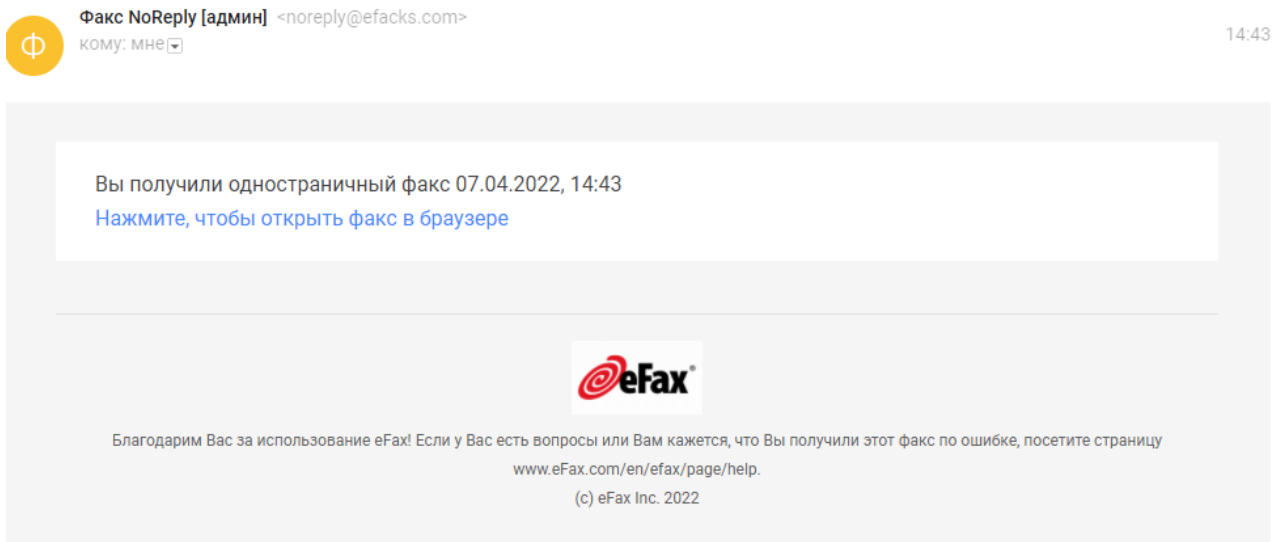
Ф
Факс NoReply [админ] <noreply@efacks.com>
кому: мне
14:43

Вы получили одностраничный факс 07.04.2022, 14:43
Нажмите, чтобы открыть факс в браузере

eFax

Благодарим Вас за использование eFax! Если у Вас есть вопросы или Вам кажется, что Вы получили этот факс по ошибке, посетите страницу www.eFax.com/en/efax/page/help.
(c) eFax Inc. 2022